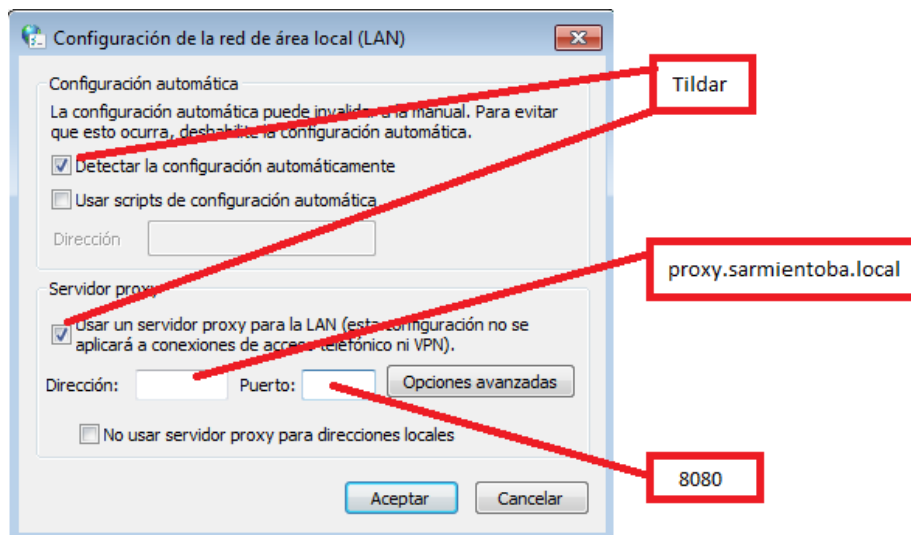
Configuración de la red de área local (LAN)

Configuración automática

La configuración automática puede invalidar la manual. Para evitar que esto ocurra, deshabilite la configuración automática.

Detectar la configuración automáticamente

Usar scripts de configuración automática

Dirección

Servidor proxy

Usar un servidor proxy para la LAN (esta configuración no se aplicará a conexiones de acceso telefónico ni VPN).

Dirección: Puerto: Opciones avanzadas

No usar servidor proxy para direcciones locales

Aceptar Cancelar

Tildar

proxy.sarmientoba.local

8080